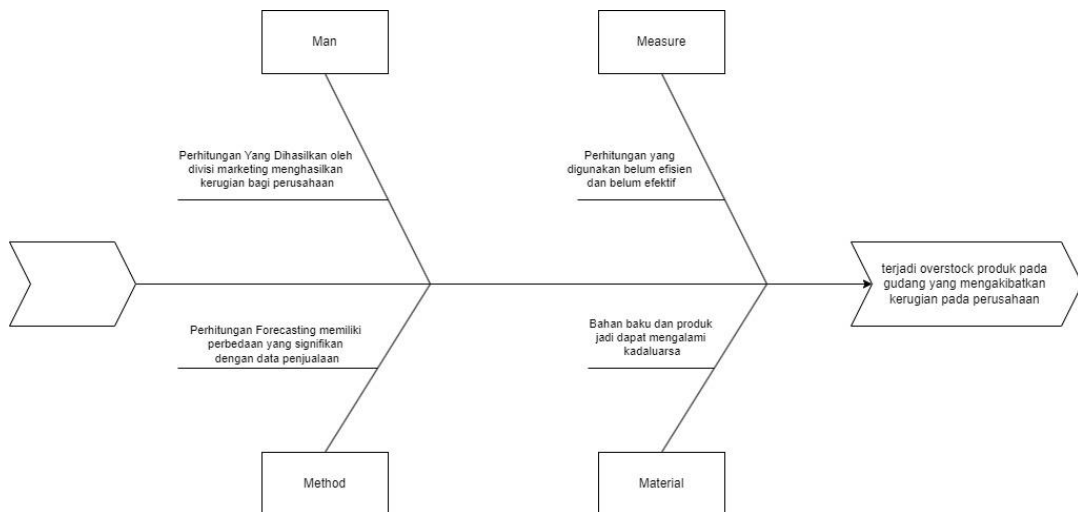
Man

Measure

Perhitungan Yang Dihasilkan oleh divisi marketing menghasilkan kerugian bagi perusahaan

Perhitungan yang digunakan belum efisien dan belum efektif

terjadi overstock produk pada gudang yang mengakibatkan kerugian pada perusahaan

Perhitungan Forecasting memiliki perbedaan yang signifikan dengan data penjualaan

Bahan baku dan produk jadi dapat mengalami kadaluarsa

Method

Material